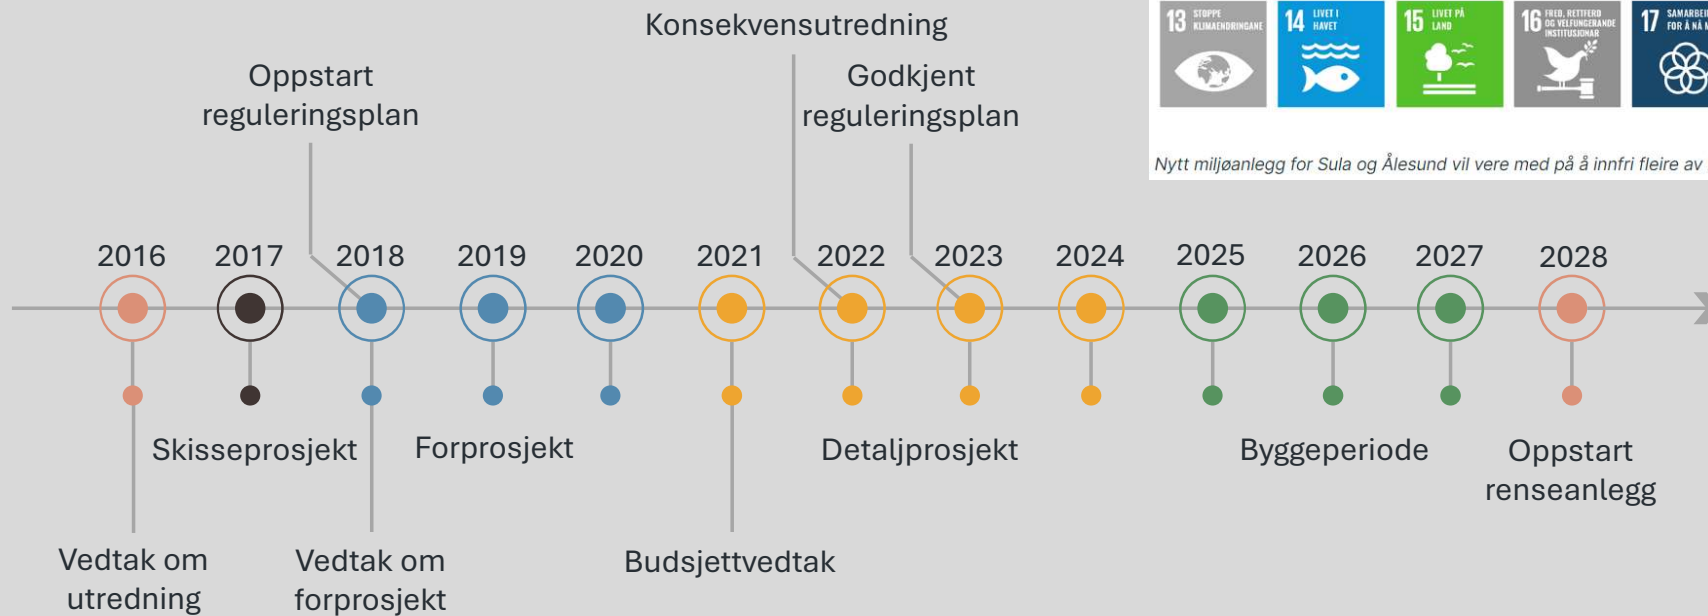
Konsekvensutredning

Oppstart reguleringsplan

Godkjent reguleringsplan

13 STOPPE KLIMAENDRINGANE
14 LIVET I HAVET
15 LIVET PÅ LAND
16 FRED, RETTFERD OG VELFUNGERANDE INSTITUSJONAR
17 SAMARBEI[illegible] FOR Å NÅ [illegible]

Nytt miljøanlegg for Sula og Ålesund vil vere med på å innfri fleire av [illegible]

2016 2017 2018 2019 2020 2021 2022 2023 2024 2025 2026 2027 2028

Skisseprosjekt

Forprosjekt

Detaljprosjekt

Byggeperiode

Oppstart renseanlegg

Vedtak om utredning

Vedtak om forprosjekt

Budsjettvedtak